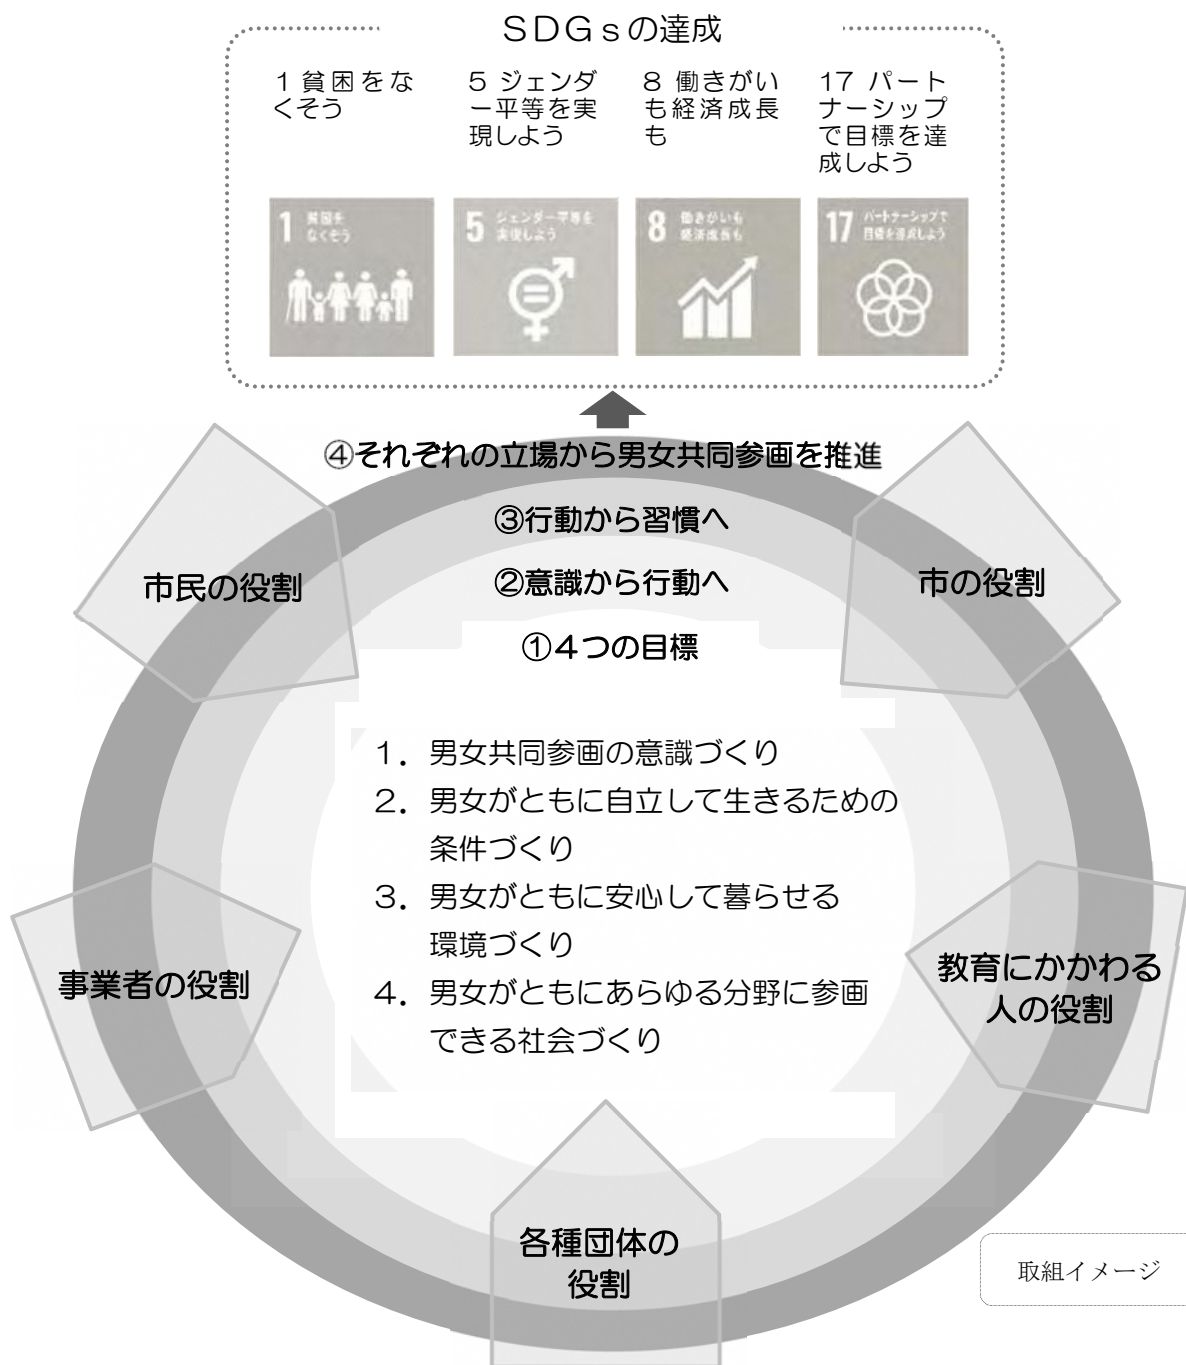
ＳＤＧｓの達成

１貧困をなくそう

５ジェンダー平等を実現しよう

８働きがいも経済成長も

17 パートナーシップで目標を達成しよう

1 貧困をなくそう

5 ジェンダー平等を実現しよう

8 働きがいも経済成長も

17 パートナーシップで目標を達成しよう

④それぞれの立場から男女共同参画を推進

③行動から習慣へ

市民の役割

②意識から行動へ

市の役割

①４つの目標

１．男女共同参画の意識づくり
２．男女がともに自立して生きるための条件づくり
３．男女がともに安心して暮らせる環境づくり
４．男女がともにあらゆる分野に参画できる社会づくり

事業者の役割

教育にかかわる人の役割

各種団体の役割

取組イメージ